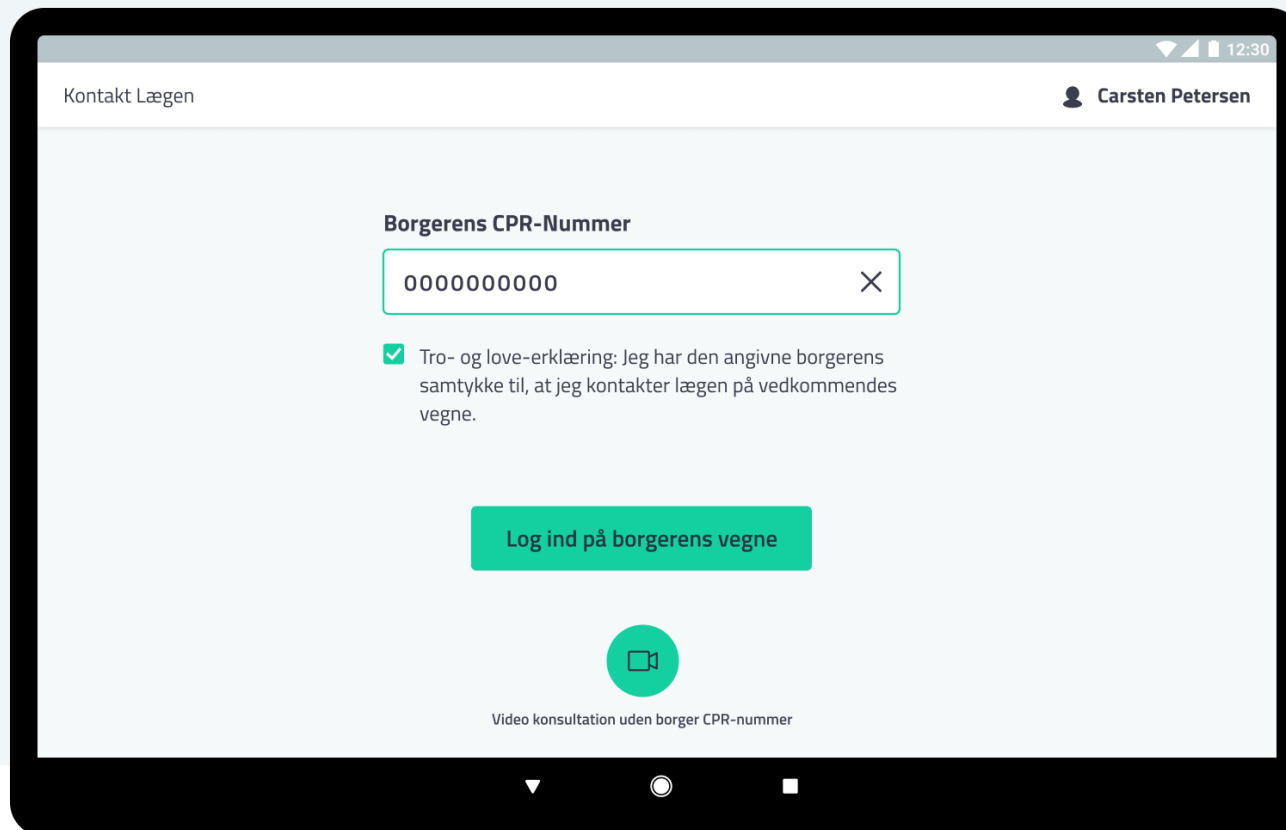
12:30

Kontakt Lægen

Carsten Petersen

Borgerens CPR-Nummer

0000000000

Tro- og love-erklæring: Jeg har den angivne borgerens samtykke til, at jeg kontakter lægen på vedkommendes vegne.

Log ind på borgerens vegne

Video konsultation uden borger CPR-nummer